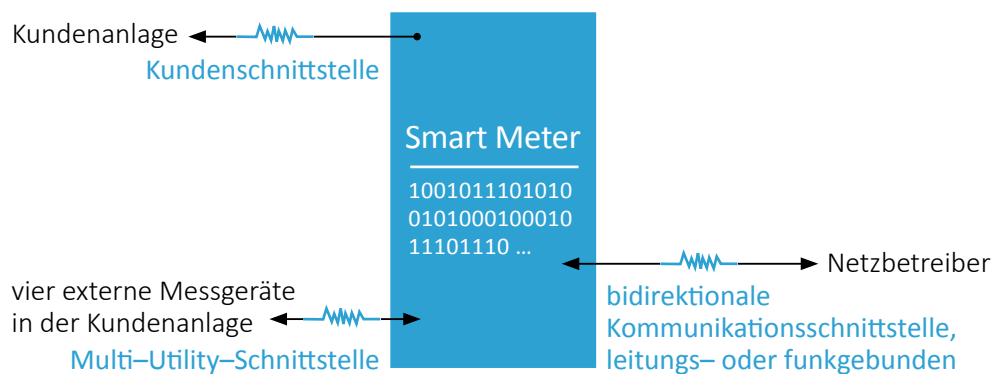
Kundenanlage

Kundenschnittstelle

Smart Meter

1001011101010
0101000100010
11101110 ...

Netzbetreiber

vier externe Messgeräte in der Kundenanlage

Multi–Utility–Schnittstelle

bidirektionale Kommunikationsschnittstelle, leitungs– oder funkgebunden